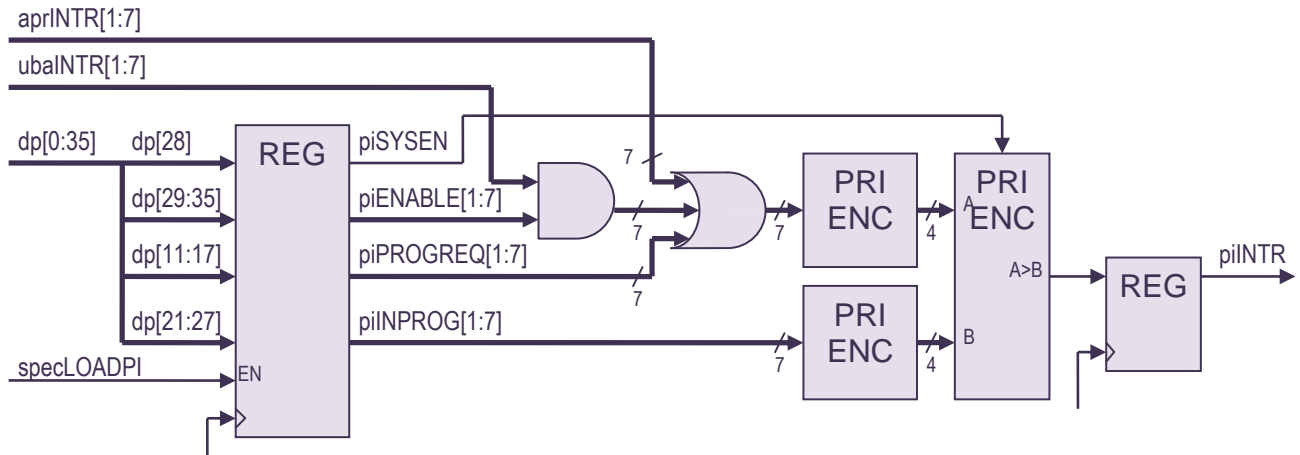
aprINTR[1:7]

ubaINTR[1:7]

dp[0:35]

dp[28]

REG

piSYSEN

dp[29:35]

piENABLE[1:7]

dp[11:17]

piPROGREQ[1:7]

dp[21:27]

piINPROG[1:7]

specLOADPI

EN

7

7

7

7

PRI ENC

4

A

PRI ENC

A>B

B

PRI ENC

7

4

REG

piINTR